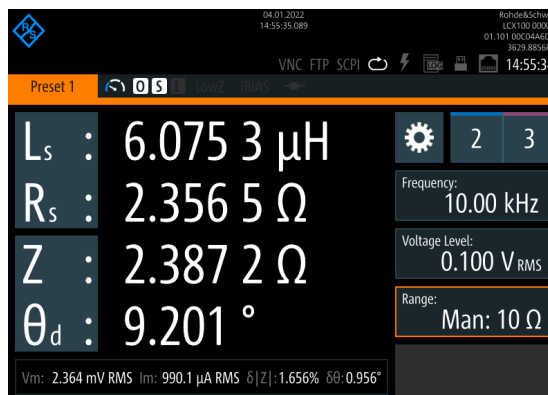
04.01.2022
14:55:35.089

Rohde&Schw
LCX100 000
01.101 00C04A6D
3629.8856

VNC FTP SCPI

14:55:3

Preset 1

O S L LowZ IBIAS

Ls : 6.075 3 µH

Rs : 2.356 5 Ω

Z : 2.387 2 Ω

θd : 9.201 °

2 3

Frequency:
10.00 kHz

Voltage Level:
0.100 V RMS

Range:
Man: 10 Ω

Vm: 2.364 mV RMS Im: 990.1 µA RMS δ|Z|:1.656% δθ:0.956°